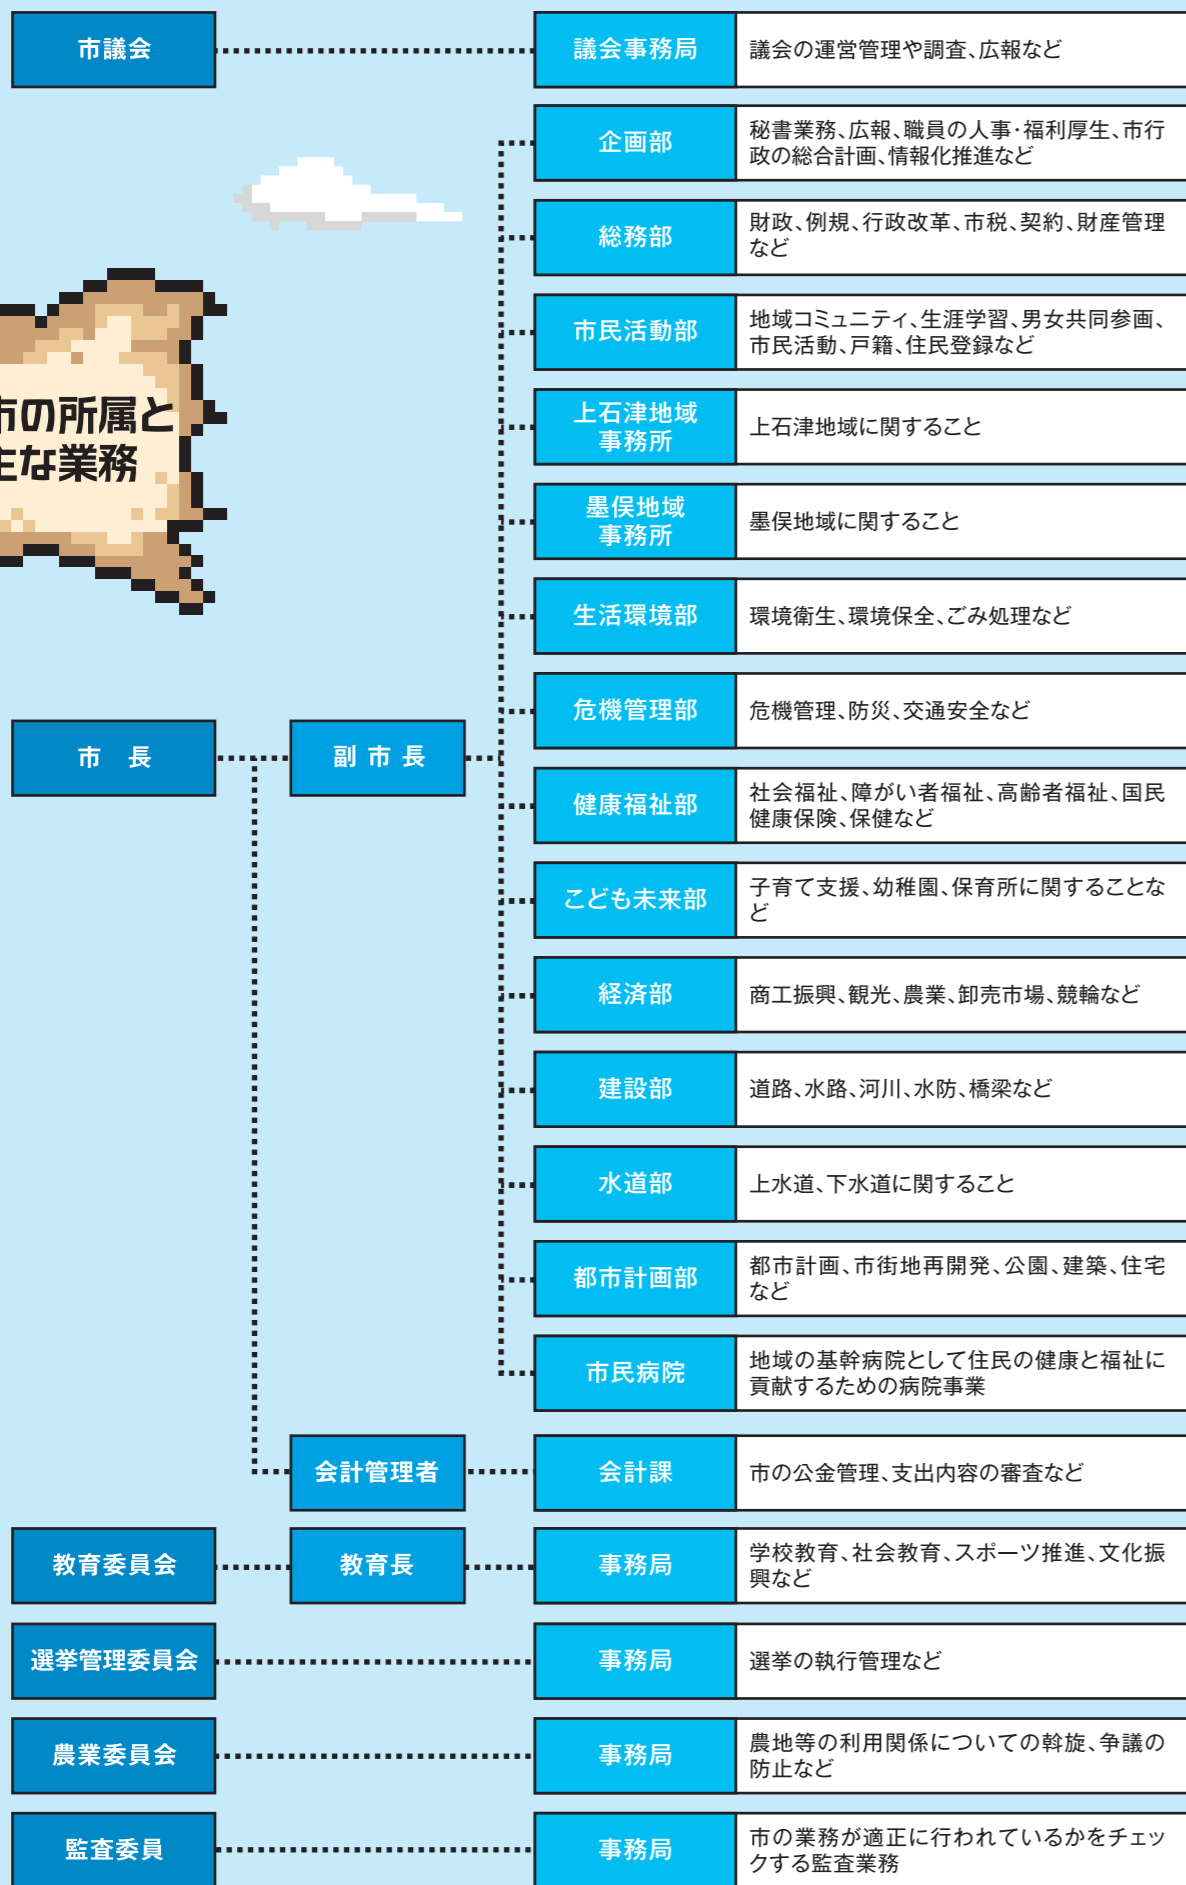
市議会

議会事務局
議会の運営管理や調査、広報など

企画部
秘書業務、広報、職員の人事･福利厚生、市行政の総合計画、情報化推進など

総務部
財政、例規、行政改革、市税、契約、財産管理など

市民活動部
地域コミュニティ、生涯学習、男女共同参画、市民活動、戸籍、住民登録など

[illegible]市の所属と
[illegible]な業務

上石津地域事務所
上石津地域に関すること

墨俣地域事務所
墨俣地域に関すること

生活環境部
環境衛生、環境保全、ごみ処理など

危機管理部
危機管理、防災、交通安全など

市　長

副 市 長

健康福祉部
社会福祉、障がい者福祉、高齢者福祉、国民健康保険、保健など

こども未来部
子育て支援、幼稚園、保育所に関することなど

経済部
商工振興、観光、農業、卸売市場、競輪など

建設部
道路、水路、河川、水防、橋梁など

水道部
上水道、下水道に関すること

都市計画部
都市計画、市街地再開発、公園、建築、住宅など

市民病院
地域の基幹病院として住民の健康と福祉に貢献するための病院事業

会計管理者

会計課
市の公金管理、支出内容の審査など

教育委員会

教育長

事務局
学校教育、社会教育、スポーツ推進、文化振興など

選挙管理委員会

事務局
選挙の執行管理など

農業委員会

事務局
農地等の利用関係についての斡旋、争議の防止など

監査委員

事務局
市の業務が適正に行われているかをチェックする監査業務